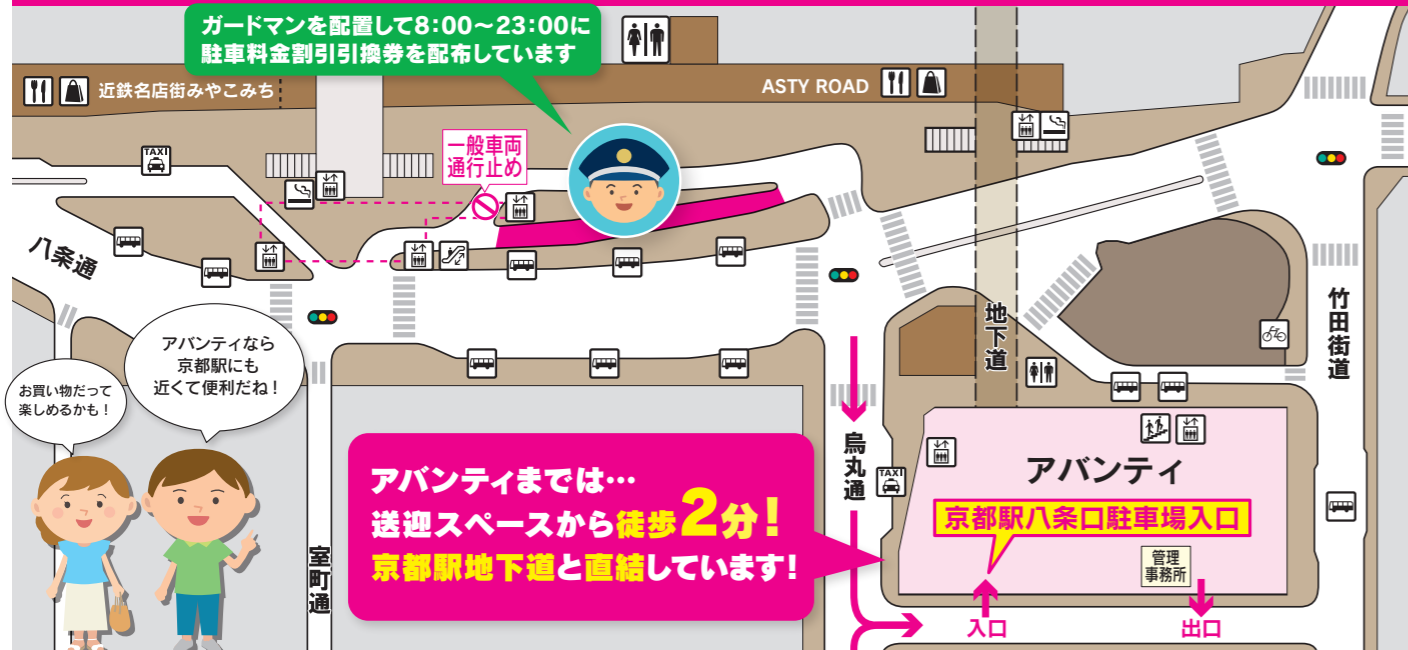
ガードマンを配置して8:00〜23:00に
駐車料金割引引換券を配布しています

近鉄名店街みやこみち

ASTY ROAD

TAXI

一般車両
通行止め

八条通

アバンティなら
京都駅にも
近くて便利だね！

お買い物だって
楽しめるかも！

地下道

竹田街道

烏丸通

TAXI

室町通

アバンティまでは…
送迎スペースから徒歩2分！
京都駅地下道と直結しています！

アバンティ

京都駅八条口駐車場入口

管理
事務所

入口

出口